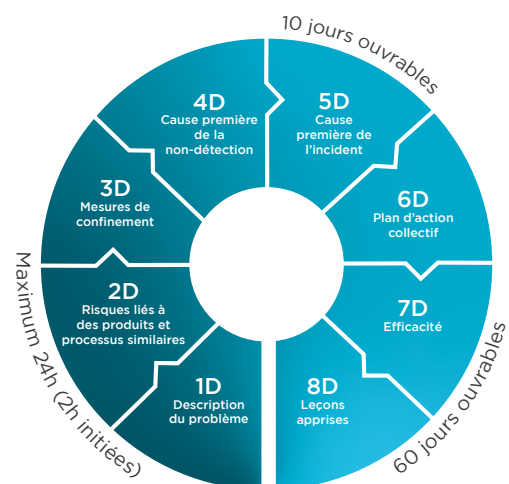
10 jours ouvrables

4D
Cause première de la non-détection

5D
Cause première de l'incident

3D
Mesures de confinement

6D
Plan d'action collectif

Maximum 24h (2h initiées)

2D
Risques liés à des produits et processus similaires

7D
Efficacité

1D
Description du problème

8D
Leçons apprises

60 jours ouvrables